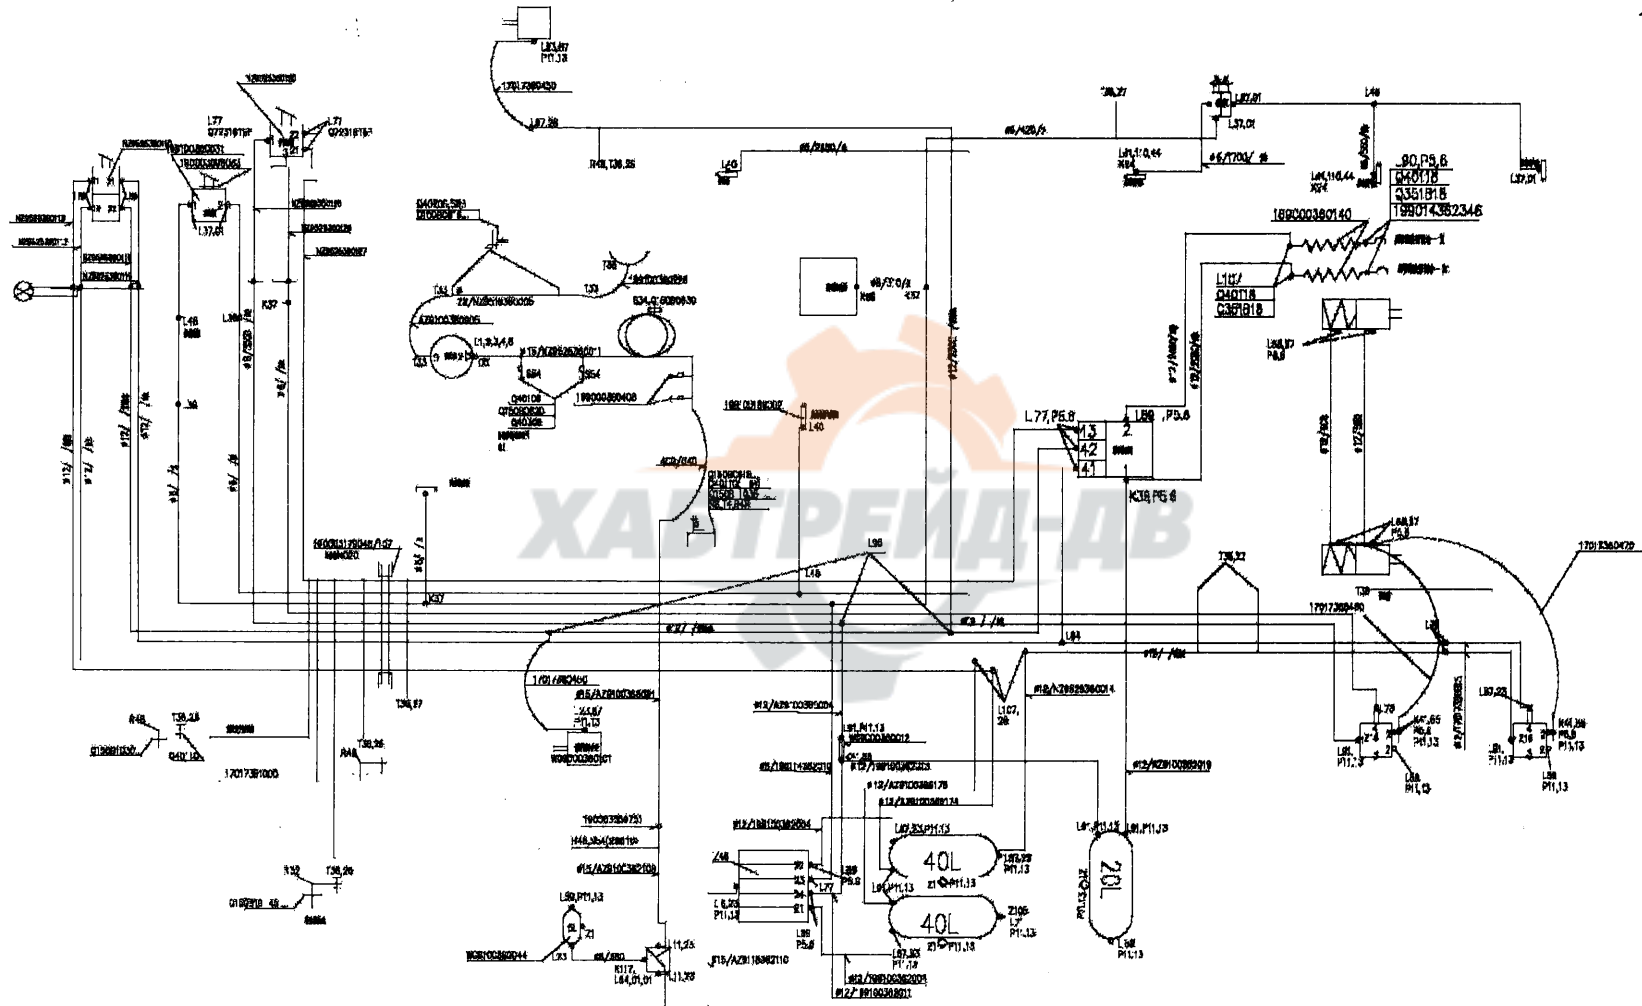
ХАВТРЕЙД-АВ

L23,67
P11,13

1701Z360430

L37,38

R48,T36,35

L40

#8/Z330/4

#6/Z320/8

T36,37

L37,01

L48

L11,10,44
X04

#6/T700/16

L37,01

L90,P5,6
Q40118
3351818
199014352346

L11,10,44
X04

189000360140

L107
Q40118
C351818

L68,67
P5,6

L77
Q72316TSF

L71
Q72316TSF

L37,01

Q40205,S81

T36

T33

T43

22/NZ9016360005

S34,Q150800530

AZ9100360005

L1,3,4,6

#15/NZ952360001

S54

S54

Q40106
Q7508D830
Q40308

190003580408

K37

L46

L40

L77,P5,6

13
42
41

2

L89,P5,6

K35,P5,6

#2/

#6/

#12/

#12/

#15/

#8/

#12/

#12/

#3/

1890031360302

L40

4C9/040

Q150805618
Q40108

L16

L98

L37

T36,37

#27/

#3//

L84

#15/

L68,67
P5,6

1701Z360420

T39

1701Z360480

1/01/360460

#15/AZ9100360001

P11,13

W8910036000

#12/AZ9100360004

L91,P11,13

#12/AZ9100360012

#8/1891014352313

#12/AZ9100360175

#12/AZ9100360174

#12/AZ9100360019

L107,
28

#12/AZ9525360014

L37,28

#12/

L91,
P11,13

L88
P11,13

L37,28

L91,
P11,13

L88
P11,13

R48

T36,25

Q130801237

Q40'12

1701Z391000

R48

T36,36

T36,37

T32

T36,26

Q150818

190003360473

#15/AZ9100360108

#12/1891010360004

L37,P11,13

L37,P11,13

L89
P5,6

40L

40L

L91,P11,13

L91,P11,13

Z105
L7
P11,13

L37,33
P11,13

L91,P11,13

L89,P11,13

20L

P11,13

L88
P11,13

24
23
22
21

L77

L88
P5,6

L90,P11,13

W8910036000

L33

#8/080

K117,
L84,01,01

L1,23

L1,33

#15/AZ9100360110

#12/189100360005

#12/89100360001